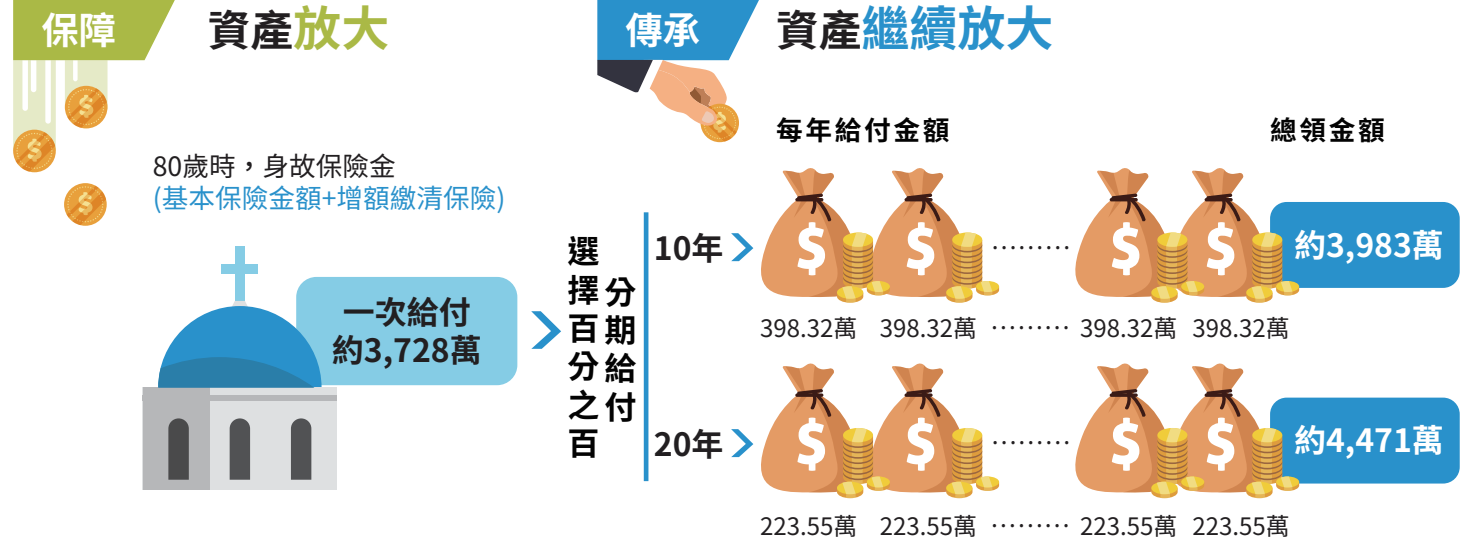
保障 資產放大

80歲時，身故保險金
(基本保險金額+增額繳清保險)

一次給付
約3,728萬

傳承 資產繼續放大

選擇百分之百 分期給付

每年給付金額

總領金額

10年

398.32萬 398.32萬 ……… 398.32萬 398.32萬

約3,983萬

20年

223.55萬 223.55萬 ……… 223.55萬 223.55萬

約4,471萬